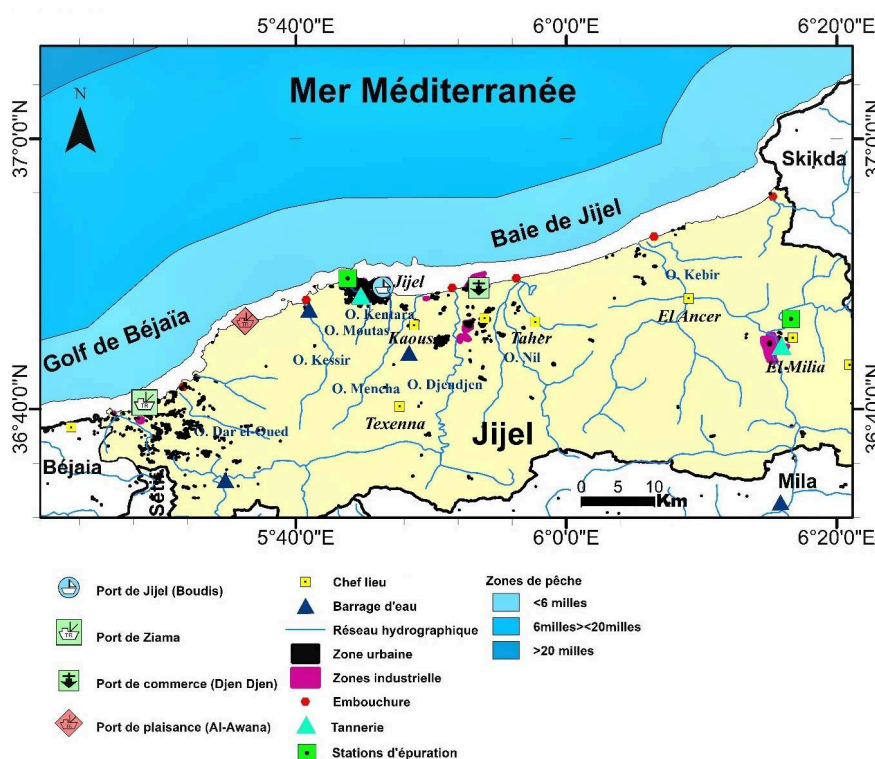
5°40'0"E
6°0'0"E
6°20'0"E
37°0'0"N
36°40'0"N
37°0'0"N
36°40'0"N
5°40'0"E
6°0'0"E
6°20'0"E

N

Mer Méditerranée

Skikda

Baie de Jijel

Golf de Béjaïa

Jijel
O. Kentara
O. Moutas
Kaous
Taher
O. Nil
O. Kebir
El Ancer
El-Milia
O. Kessir
O. Mencha
O. Djendjen
Texenna
O. Dar el-Oued
Jijel
Béjaia
Sétif
Mila
0 5 10 Km

Port de Jijel (Boudis)
Port de Ziama
Port de commerce (Djen Djen)
Port de plaisance (Al-Awana)

Chef lieu
Barrage d'eau
Réseau hydrographique
Zone urbaine
Zones industrielle
Embouchure
Tannerie
Stations d'épuration

Zones de pêche
<6 milles
6milles><20milles
>20 milles